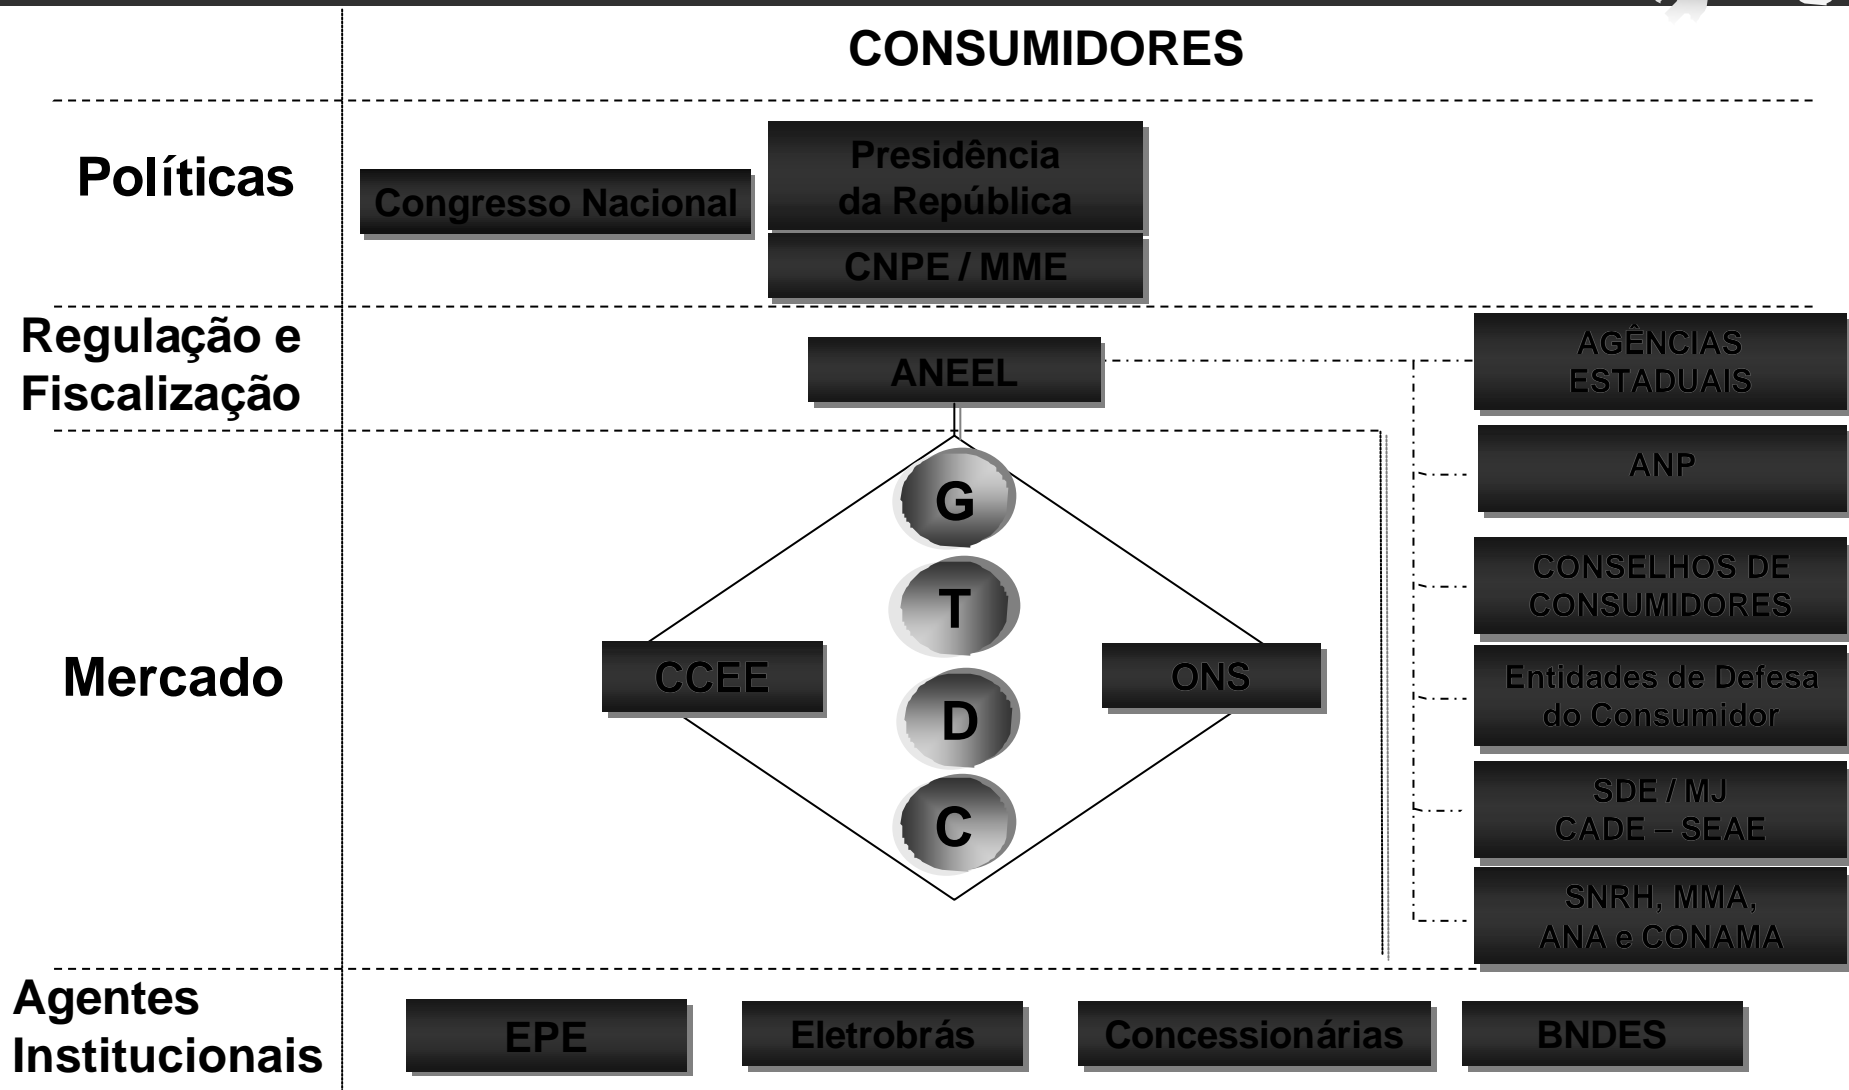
CONSUMIDORES

Políticas

Congresso Nacional

Presidência da República

CNPE / MME

Regulação e Fiscalização

ANEEL

AGÊNCIAS ESTADUAIS

ANP

CONSELHOS DE CONSUMIDORES

Entidades de Defesa do Consumidor

SDE / MJ CADE – SEAE

SNRH, MMA, ANA e CONAMA

Mercado

G

T

D

C

CCEE

ONS

Agentes Institucionais

EPE

Eletrobrás

Concessionárias

BNDES